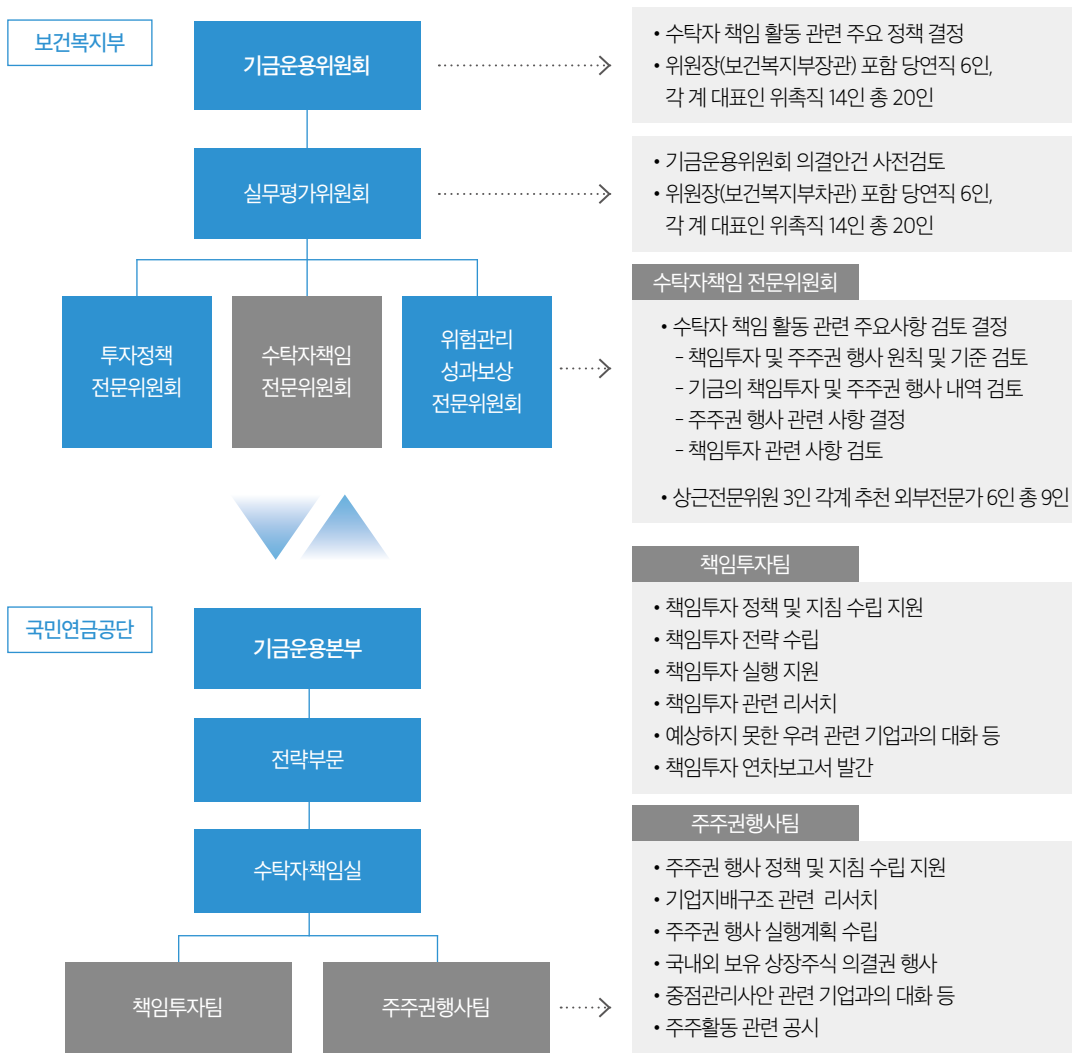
보건복지부

기금운용위원회

• 수탁자 책임 활동 관련 주요 정책 결정
• 위원장(보건복지부장관) 포함 당연직 6인, 각 계 대표인 위촉직 14인 총 20인

실무평가위원회

• 기금운용위원회 의결안건 사전검토
• 위원장(보건복지부차관) 포함 당연직 6인, 각 계 대표인 위촉직 14인 총 20인

투자정책 전문위원회

수탁자책임 전문위원회

위험관리 성과보상 전문위원회

수탁자책임 전문위원회

• 수탁자 책임 활동 관련 주요사항 검토 결정
- 책임투자 및 주주권 행사 원칙 및 기준 검토
- 기금의 책임투자 및 주주권 행사 내역 검토
- 주주권 행사 관련 사항 결정
- 책임투자 관련 사항 검토

• 상근전문위원 3인 각계 추천 외부전문가 6인 총 9인

국민연금공단

기금운용본부

전략부문

수탁자책임실

책임투자팀

주주권행사팀

책임투자팀

• 책임투자 정책 및 지침 수립 지원
• 책임투자 전략 수립
• 책임투자 실행 지원
• 책임투자 관련 리서치
• 예상하지 못한 우려 관련 기업과의 대화 등
• 책임투자 연차보고서 발간

주주권행사팀

• 주주권 행사 정책 및 지침 수립 지원
• 기업지배구조 관련 리서치
• 주주권 행사 실행계획 수립
• 국내외 보유 상장주식 의결권 행사
• 중점관리사안 관련 기업과의 대화 등
• 주주활동 관련 공시